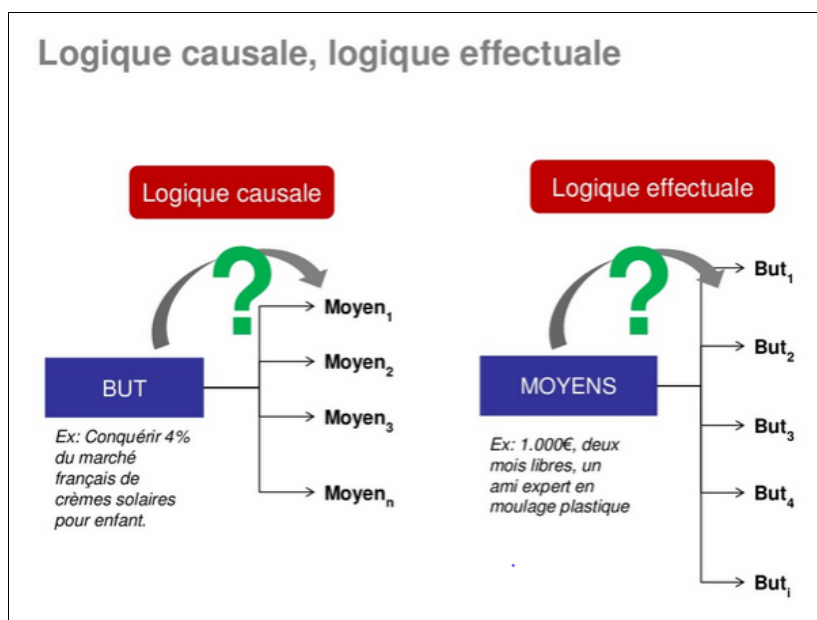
Logique causale, logique effectuale

Logique causale

?

BUT

Moyen$_1$

Moyen$_2$

Moyen$_3$

Moyen$_n$

Ex: Conquérir 4% du marché français de crèmes solaires pour enfant.

Logique effectuale

?

MOYENS

But$_1$

But$_2$

But$_3$

But$_4$

But$_i$

Ex: 1.000€, deux mois libres, un ami expert en moulage plastique